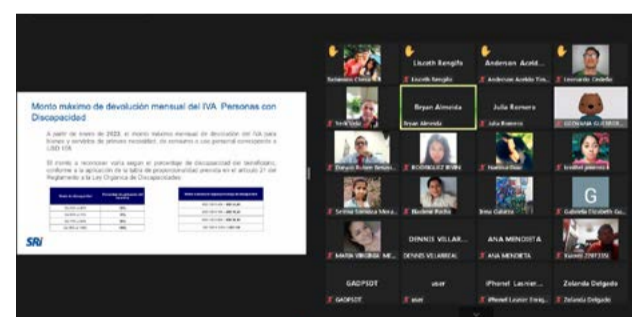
Monto máximo de devolución mensual del IVA Personas con Discapacidad

A partir de enero de 2022, el monto máximo mensual de devolución del IVA para bienes y servicios de primera necesidad, de consumo o uso personal corresponde a USD 108.

El monto a reconocer varía según el porcentaje de discapacidad del beneficiario, conforme a la aplicación de la tabla de proporcionalidad prevista en el artículo 21 del Reglamento a la Ley Orgánica de Discapacidades.

SRI

Lizeth Rengifo
Lizeth Rengifo
Anderson Acelda...
Anderson Acelda Tin...
Leonardo Cedeño
Bryan Almeida
Bryan Almeida
Julia Romero
Julia Romero
RODRIGUEZ IRVIN
G
Gabriela Elizabeth Gu...
DENNIS VILLAR...
DENNIS VILLARREAL
ANA MENDIETA
ANA MENDIETA
GADPSOT
GADPSOT
user
user
iPhone! Launier...
iPhone! Launier Enriq...
Zolanda Delgado